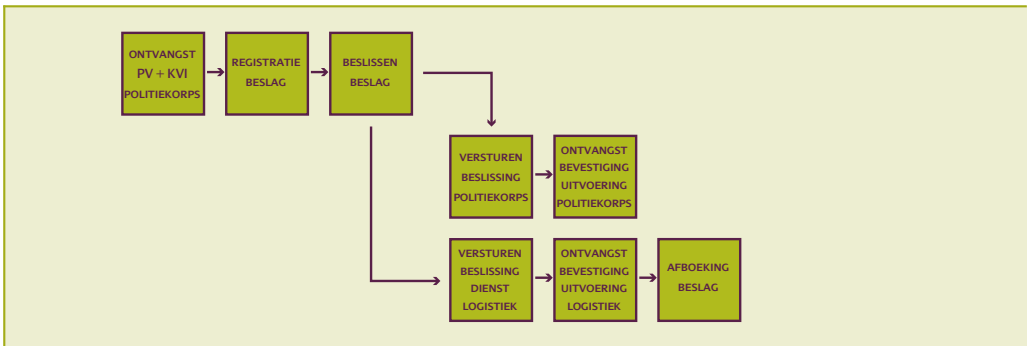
ONTVANGST PV + KVI POLITIEKORPS

REGISTRATIE BESLAG

BESLISSEN BESLAG

VERSTUREN BESLISSING POLITIEKORPS

ONTVANGST BEVESTIGING UITVOERING POLITIEKORPS

VERSTUREN BESLISSING DIENST LOGISTIEK

ONTVANGST BEVESTIGING UITVOERING LOGISTIEK

AFBOEKING BESLAG